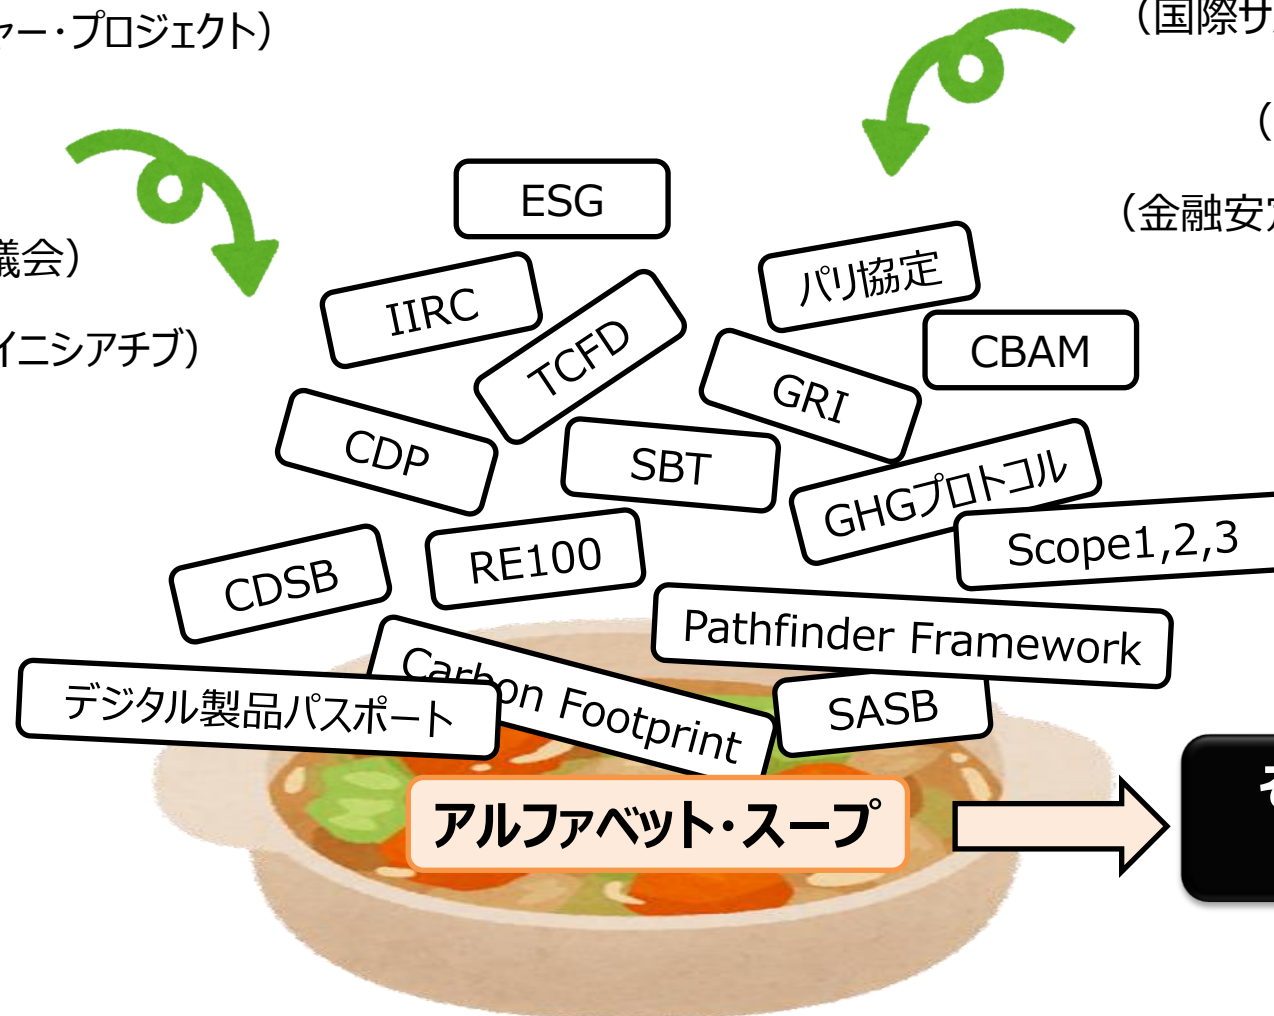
ァー・プロジェクト）

議会）

イニシアチブ）

（国際サ

（

（金融安

ESG

IIRC

TCFD

パリ協定

CBAM

GRI

CDP

SBT

GHGプロトコル

Scope1,2,3

CDSB

RE100

Pathfinder Framework

Carbon Footprint

デジタル製品パスポート

SASB

アルファベット・スープ

そ